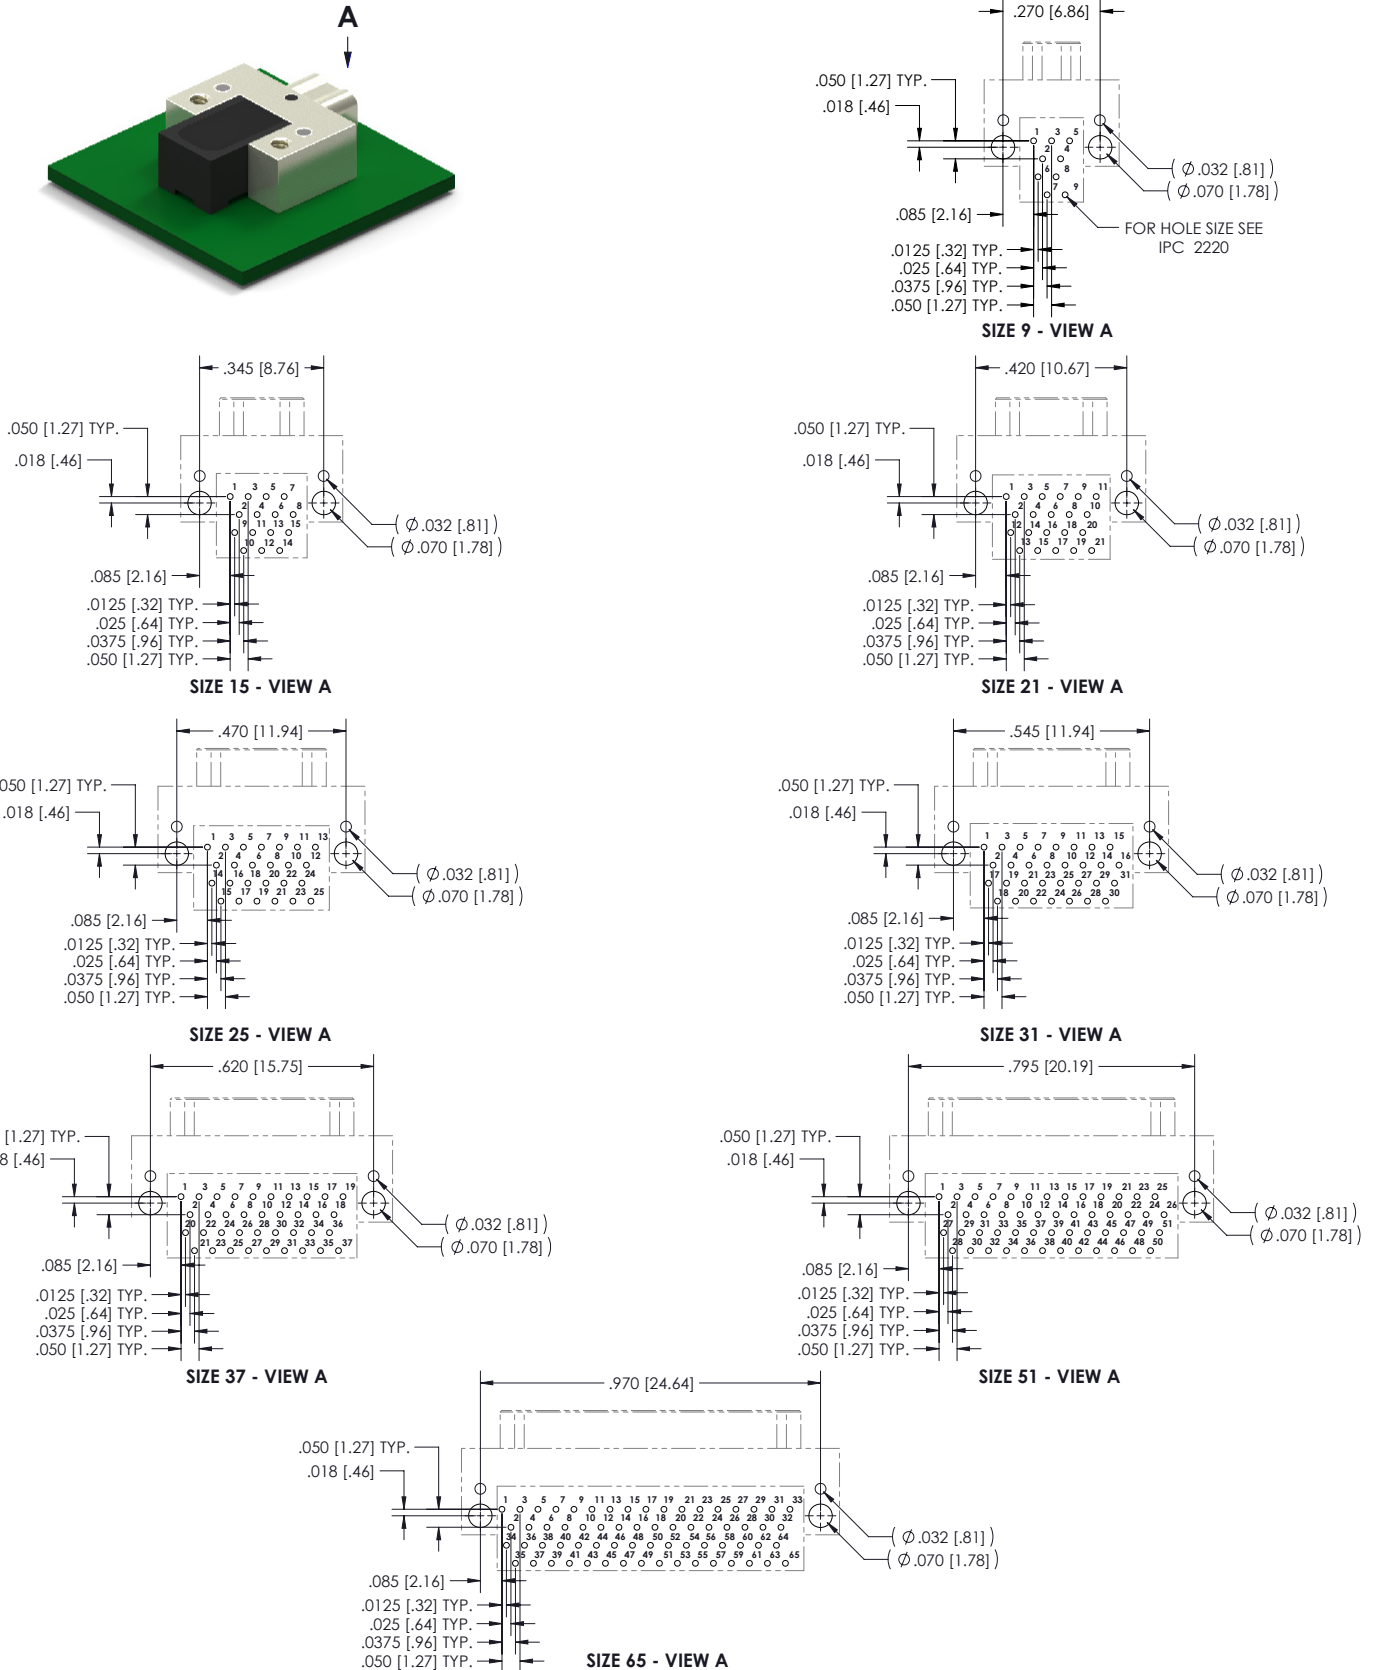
A

.270 [6.86]
.050 [1.27] TYP.
.018 [.46]
1 3 5
2 4
6 8
7 9
( $\varnothing$.032 [.81] )
( $\varnothing$.070 [1.78] )
.085 [2.16]
FOR HOLE SIZE SEE IPC 2220
.0125 [.32] TYP.
.025 [.64] TYP.
.0375 [.96] TYP.
.050 [1.27] TYP.
SIZE 9 - VIEW A

.345 [8.76]
.050 [1.27] TYP.
.018 [.46]
1 3 5 7
2 4 6 8
9 11 13 15
10 12 14
( $\varnothing$.032 [.81] )
( $\varnothing$.070 [1.78] )
.085 [2.16]
.0125 [.32] TYP.
.025 [.64] TYP.
.0375 [.96] TYP.
.050 [1.27] TYP.
SIZE 15 - VIEW A

.420 [10.67]
.050 [1.27] TYP.
.018 [.46]
1 3 5 7 9 11
2 4 6 8 10
12 14 16 18 20
13 15 17 19 21
( $\varnothing$.032 [.81] )
( $\varnothing$.070 [1.78] )
.085 [2.16]
.0125 [.32] TYP.
.025 [.64] TYP.
.0375 [.96] TYP.
.050 [1.27] TYP.
SIZE 21 - VIEW A

.470 [11.94]
.050 [1.27] TYP.
.018 [.46]
1 3 5 7 9 11 13
2 4 6 8 10 12
14 16 18 20 22 24
15 17 19 21 23 25
( $\varnothing$.032 [.81] )
( $\varnothing$.070 [1.78] )
.085 [2.16]
.0125 [.32] TYP.
.025 [.64] TYP.
.0375 [.96] TYP.
.050 [1.27] TYP.
SIZE 25 - VIEW A

.545 [11.94]
.050 [1.27] TYP.
.018 [.46]
1 3 5 7 9 11 13 15
2 4 6 8 10 12 14 16
17 19 21 23 25 27 29 31
18 20 22 24 26 28 30
( $\varnothing$.032 [.81] )
( $\varnothing$.070 [1.78] )
.085 [2.16]
.0125 [.32] TYP.
.025 [.64] TYP.
.0375 [.96] TYP.
.050 [1.27] TYP.
SIZE 31 - VIEW A

.620 [15.75]
[1.27] TYP.
8 [.46]
1 3 5 7 9 11 13 15 17 19
2 4 6 8 10 12 14 16 18
20 22 24 26 28 30 32 34 36
21 23 25 27 29 31 33 35 37
( $\varnothing$.032 [.81] )
( $\varnothing$.070 [1.78] )
.085 [2.16]
.0125 [.32] TYP.
.025 [.64] TYP.
.0375 [.96] TYP.
.050 [1.27] TYP.
SIZE 37 - VIEW A

.795 [20.19]
.050 [1.27] TYP.
.018 [.46]
1 3 5 7 9 11 13 15 17 19 21 23 25
2 4 6 8 10 12 14 16 18 20 22 24 26
27 29 31 33 35 37 39 41 43 45 47 49 51
28 30 32 34 36 38 40 42 44 46 48 50
( $\varnothing$.032 [.81] )
( $\varnothing$.070 [1.78] )
.085 [2.16]
.0125 [.32] TYP.
.025 [.64] TYP.
.0375 [.96] TYP.
.050 [1.27] TYP.
SIZE 51 - VIEW A

.970 [24.64]
.050 [1.27] TYP.
.018 [.46]
1 3 5 7 9 11 13 15 17 19 21 23 25 27 29 31 33
2 4 6 8 10 12 14 16 18 20 22 24 26 28 30 32
34 36 38 40 42 44 46 48 50 52 54 56 58 60 62 64
35 37 39 41 43 45 47 49 51 53 55 57 59 61 63 65
( $\varnothing$.032 [.81] )
( $\varnothing$.070 [1.78] )
.085 [2.16]
.0125 [.32] TYP.
.025 [.64] TYP.
.0375 [.96] TYP.
.050 [1.27] TYP.
SIZE 65 - VIEW A